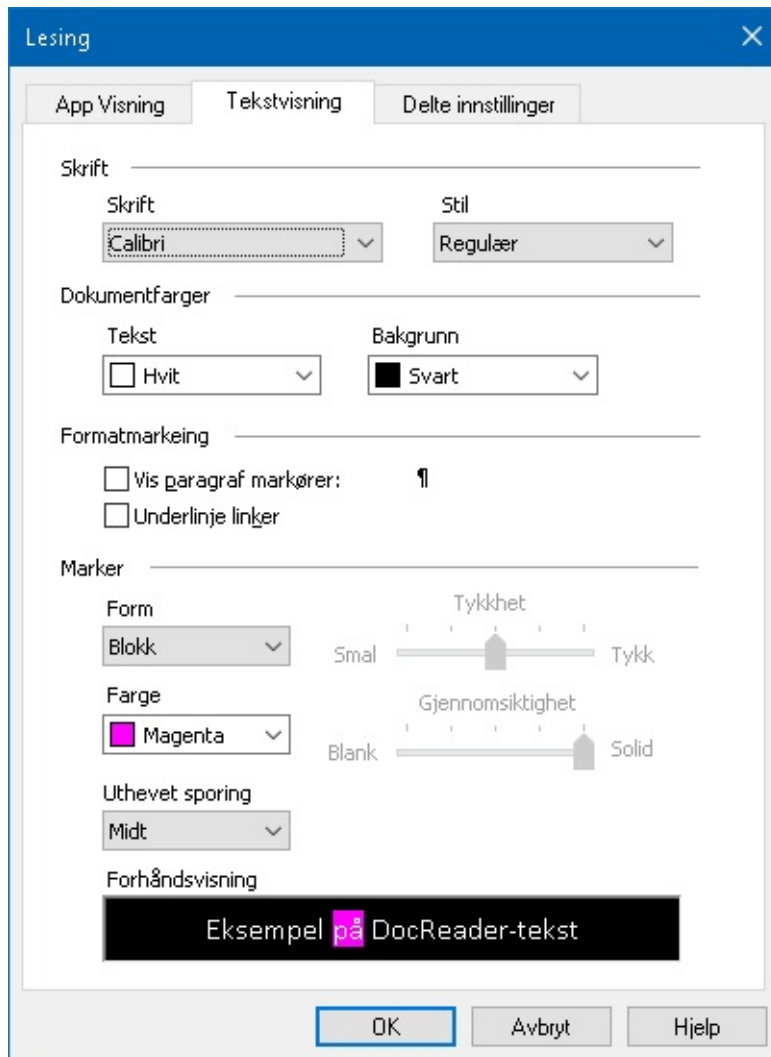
Lesing

App Visning | Tekstvisning | Delte innstillinger

Skrift

Skrift
Calibri

Stil
Regulær

Dokumentfarger

Tekst
Hvit

Bakgrunn
Svart

Formatmarkeing

Vis paragraf markører: ¶

Underlinje linker

Marker

Form
Blokk

Tykkhet
Smal
Tykk

Farge
Magenta

Gjennomsiktighet
Blank
Solid

Uthevet sporing
Midt

Forhåndsvisning
Eksempel på DocReader-tekst

OK
Avbryt
Hjelp